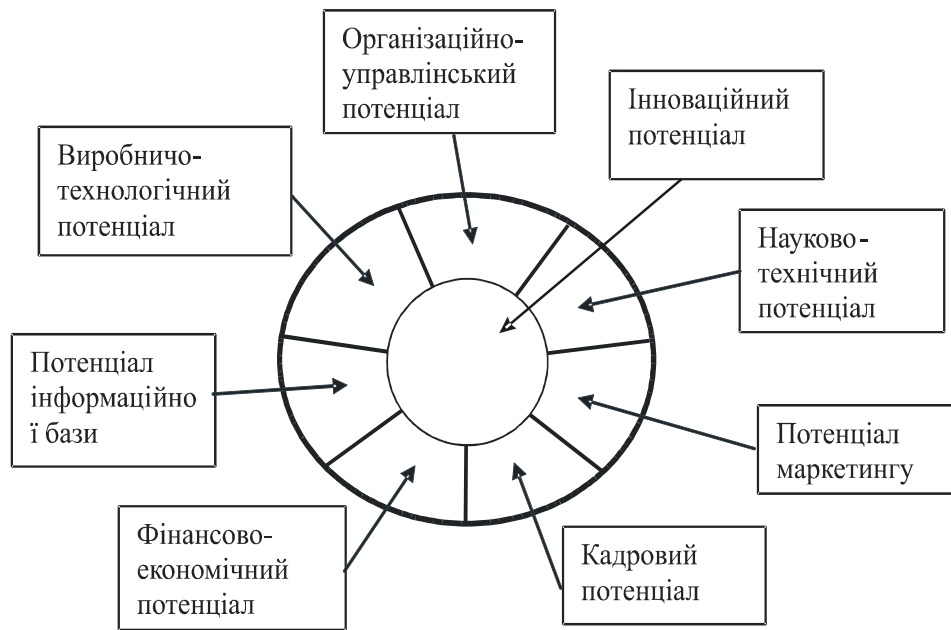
Організаційно-управлінський потенціал

Інноваційний потенціал

Виробничо-технологічний потенціал

Науково-технічний потенціал

Потенціал інформаційної бази

Потенціал маркетингу

Фінансово-економічний потенціал

Кадровий потенціал